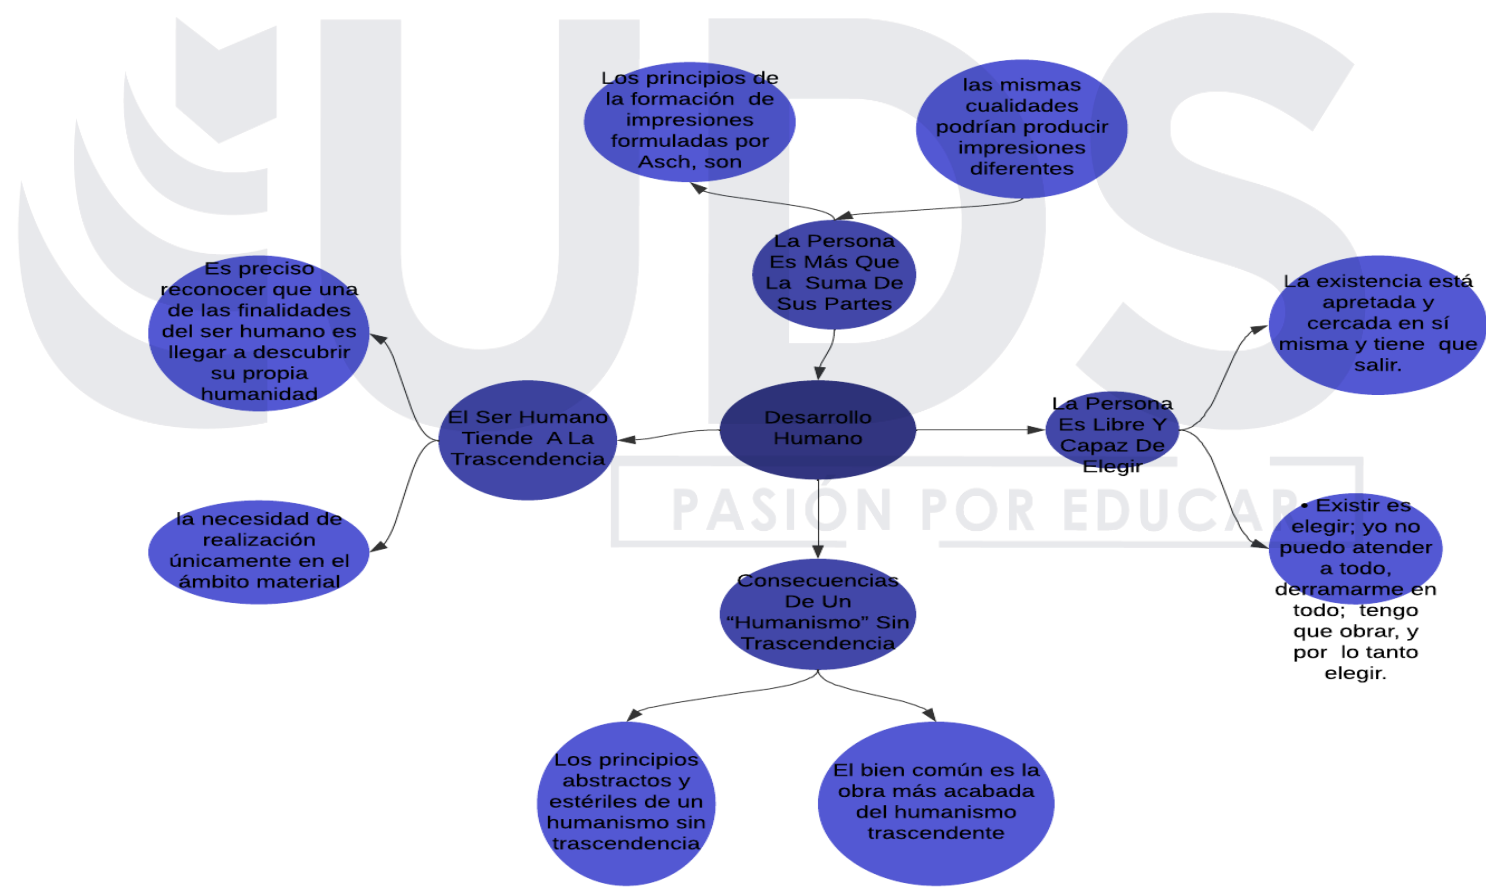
UDS
PASIÓN POR EDUCAR

Los principios de la formación de impresiones formuladas por Asch, son

las mismas cualidades podrían producir impresiones diferentes

La Persona Es Más Que La Suma De Sus Partes

Es preciso reconocer que una de las finalidades del ser humano es llegar a descubrir su propia humanidad

El Ser Humano Tiende A La Trascendencia

Desarrollo Humano

La Persona Es Libre Y Capaz De Elegir

La existencia está apretada y cercada en sí misma y tiene que salir.

la necesidad de realización únicamente en el ámbito material

• Existir es elegir; yo no puedo atender a todo, derramarme en todo; tengo que obrar, y por lo tanto elegir.

Consecuencias De Un "Humanismo" Sin Trascendencia

Los principios abstractos y estériles de un humanismo sin trascendencia

El bien común es la obra más acabada del humanismo trascendente